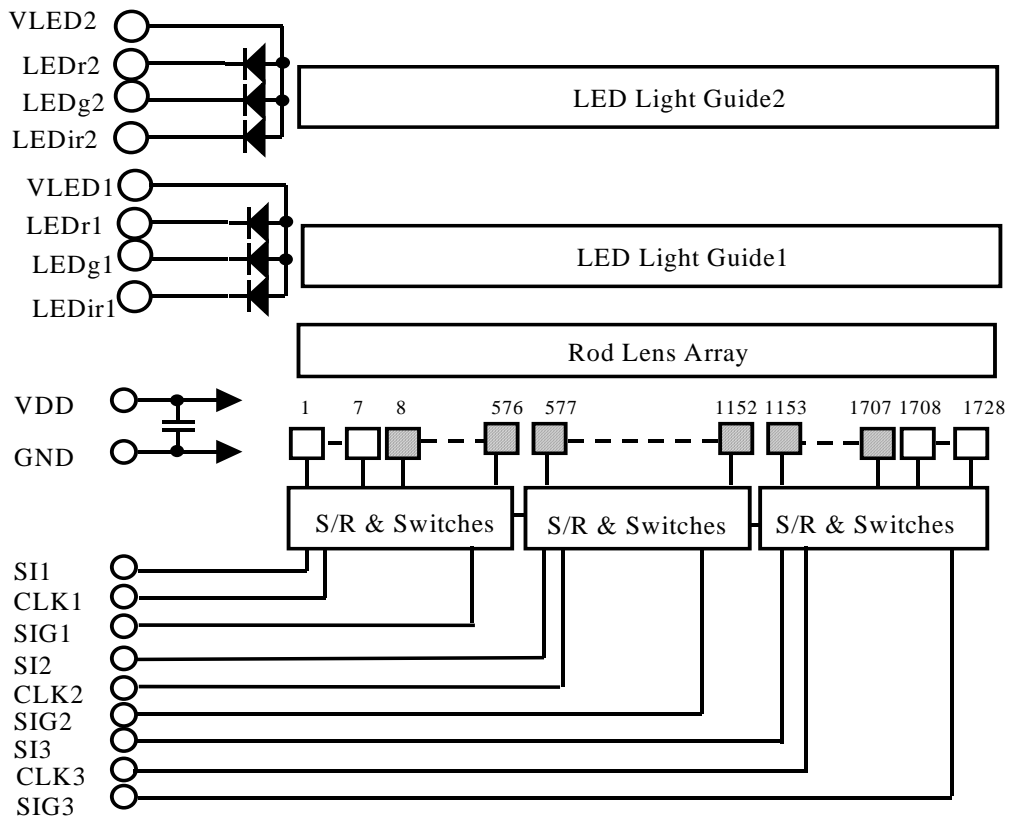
VLED2
LEDr2
LEDg2
LEDir2
LED Light Guide2
VLED1
LEDr1
LEDg1
LEDir1
LED Light Guide1
Rod Lens Array
VDD
GND
1 7 8 576 577 1152 1153 1707 1708 1728
S/R & Switches
S/R & Switches
S/R & Switches
SI1
CLK1
SIG1
SI2
CLK2
SIG2
SI3
CLK3
SIG3